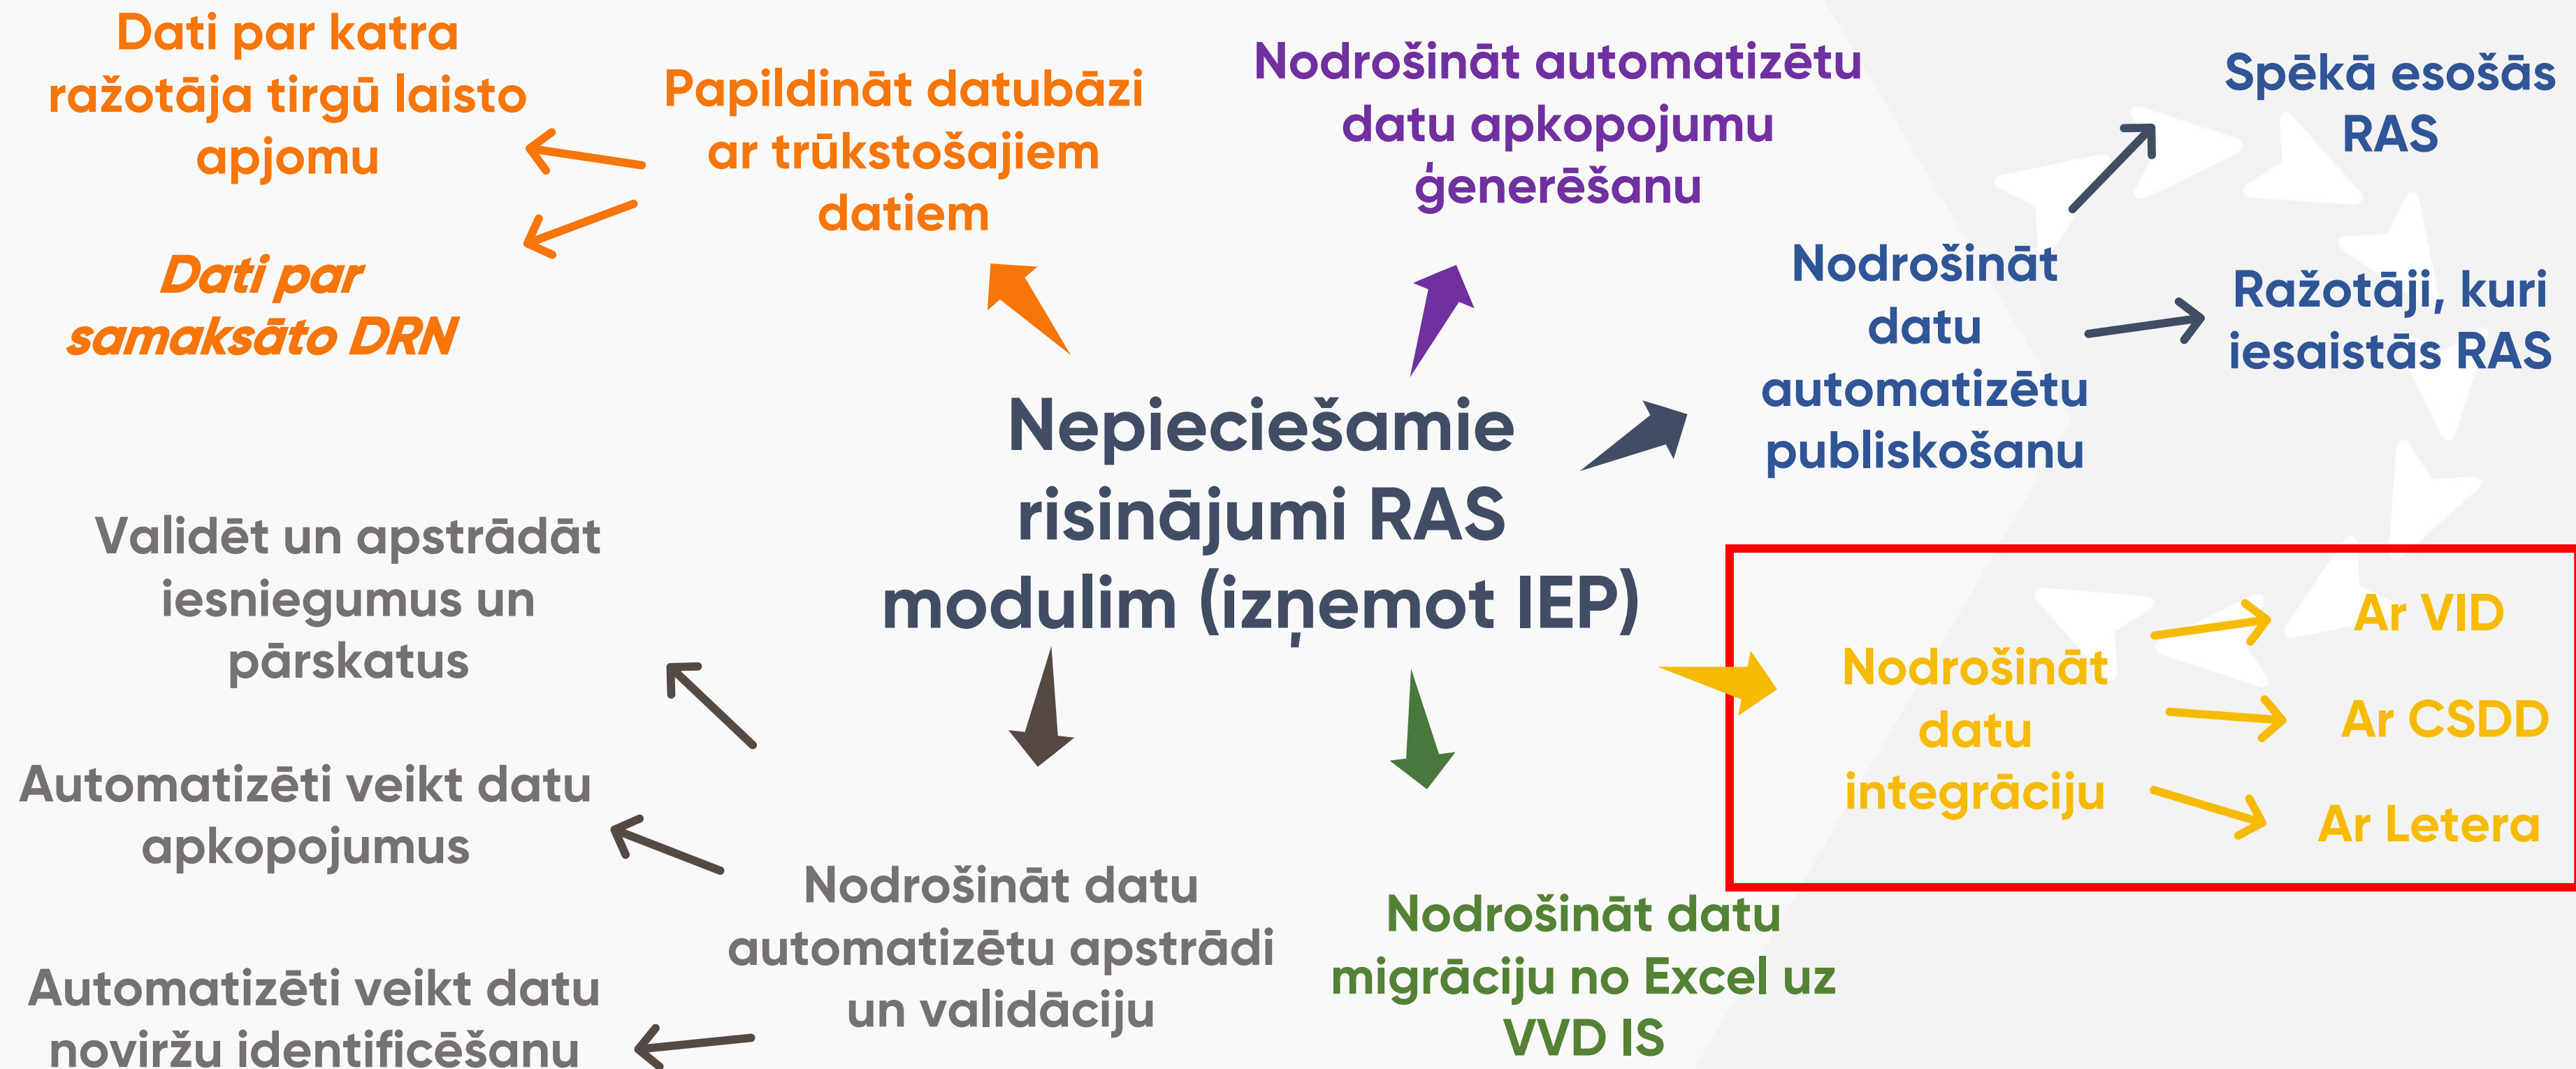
Nepieciešamie risinājumi RAS modulim (izņemot IEP)

Papildināt datubāzi ar trūkstošajiem datiem

Dati par katra ražotāja tirgū laisto apjomu

Dati par samaksāto DRN

Nodrošināt automatizētu datu apkopojumu ģenerēšanu

Nodrošināt datu automatizētu publiskošanu

Spēkā esošās RAS

Ražotāji, kuri iesaistās RAS

Nodrošināt datu integrāciju

Ar VID

Ar CSDD

Ar Letera

Nodrošināt datu migrāciju no Excel uz VVD IS

Nodrošināt datu automatizētu apstrādi un validāciju

Validēt un apstrādāt iesniegumus un pārskatus

Automatizēti veikt datu apkopojumus

Automatizēti veikt datu noviržu identificēšanu